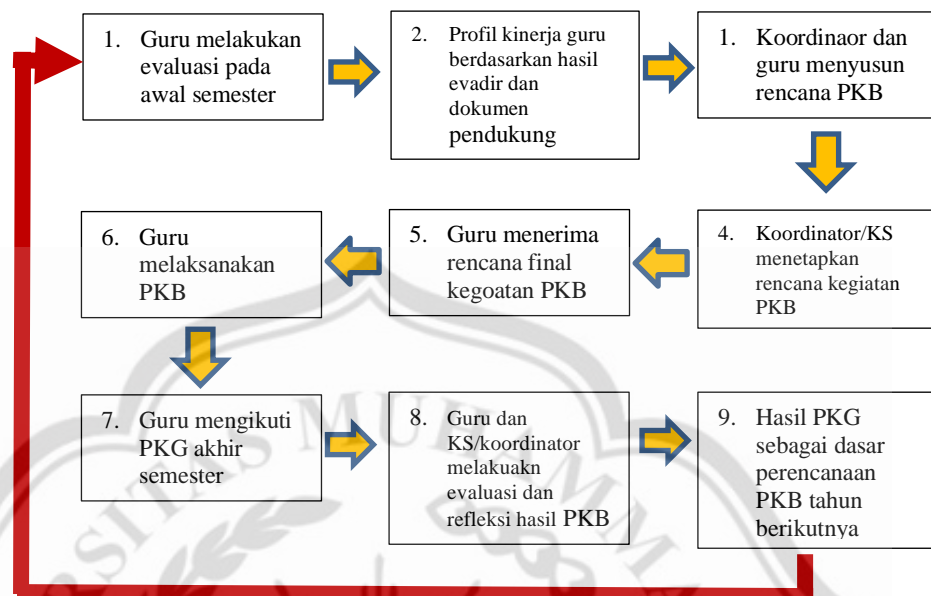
1. Guru melakukan evaluasi pada awal semester

2. Profil kinerja guru berdasarkan hasil evadir dan dokumen pendukung

1. Koordinaor dan guru menyusun rencana PKB

4. Koordinator/KS menetapkan rencana kegiatan PKB

5. Guru menerima rencana final kegoatan PKB

6. Guru melaksanakan PKB

7. Guru mengikuti PKG akhir semester

8. Guru dan KS/koordinator melakuakn evaluasi dan refleksi hasil PKB

9. Hasil PKG sebagai dasar perencanaan PKB tahun berikutnya